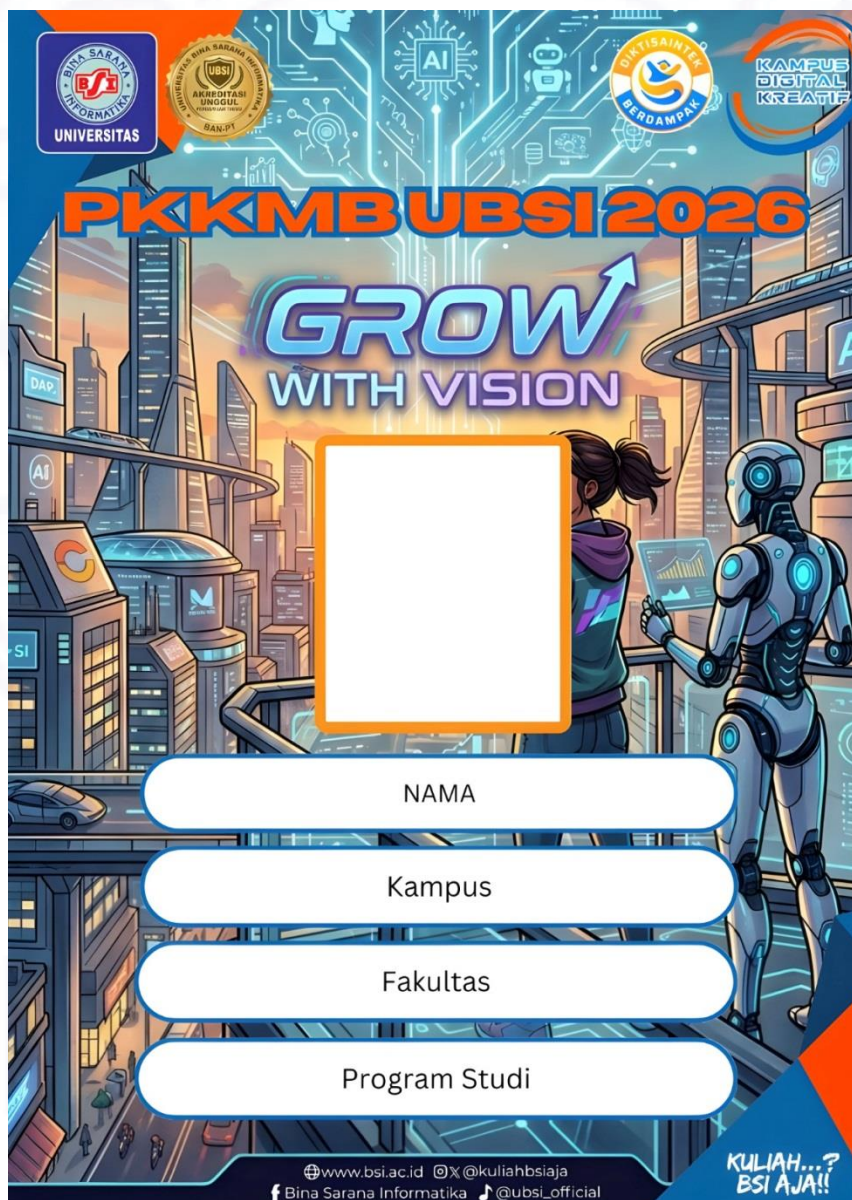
BINA SARANA INFORMATIKA
BSI
UNIVERSITAS

UNIVERSITAS BINA SARANA INFORMATIKA
UBSI
AKREDITASI UNGGUL
BAN-PT

AI

DIKTISAINTEK BERDAMPAK

KAMPUS DIGITAL KREATIF

PKKMB UBSI 2026

GROW WITH VISION

NAMA

Kampus

Fakultas

Program Studi

www.bsi.ac.id @kuliahbsiaja
Bina Sarana Informatika @ubsi_official

KULIAH...? BSI AJA!!